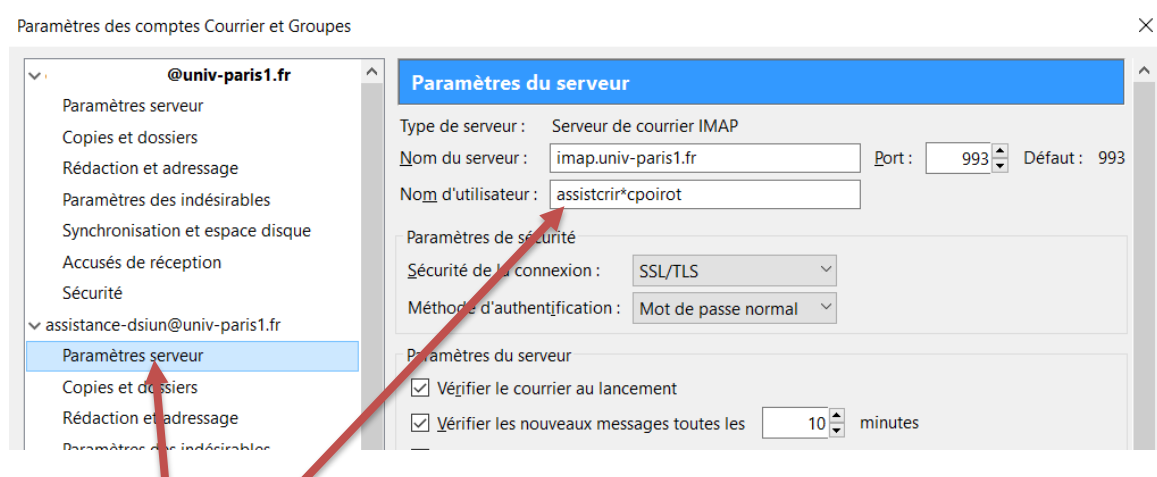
Paramètres des comptes Courrier et Groupes

@univ-paris1.fr
Paramètres serveur
Copies et dossiers
Rédaction et adressage
Paramètres des indésirables
Synchronisation et espace disque
Accusés de réception
Sécurité
assistance-dsiun@univ-paris1.fr
Paramètres serveur
Copies et dossiers
Rédaction et adressage
Paramètres des indésirables

Paramètres du serveur

Type de serveur : Serveur de courrier IMAP
Nom du serveur : imap.univ-paris1.fr Port : 993 Défaut : 993
Nom d'utilisateur : assistcrir*cpoirot

Paramètres de sécurité
Sécurité de la connexion : SSL/TLS
Méthode d'authentification : Mot de passe normal

Paramètres du serveur
Vérifier le courrier au lancement
Vérifier les nouveaux messages toutes les 10 minutes